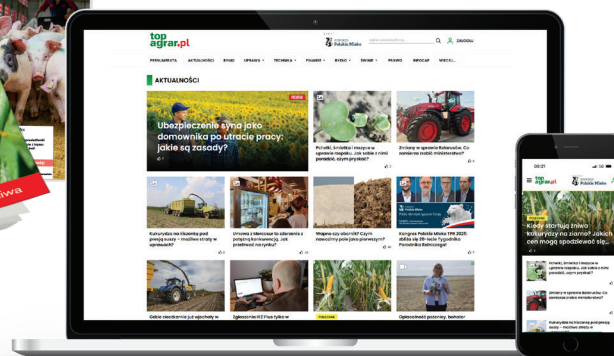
top agrar.pl

Kongres Polskie Mleko

ZALOGUJ

PRENUMERATA AKTUALNOŚCI RYNKI UPRAWY TECHNIKA FINANSE BYDŁO ŚWINIE PRAWO INFOCAP WIĘCEJ

AKTUALNOŚCI

PORADY

Ubezpieczenie syna jako domownika po utracie pracy: jakie są zasady?

Pchełki, śmietki i mszyce w uprawie rzepaku...czy sobie z nimi poradzić, czym pryskać?

Zmiany w sprawie Bakuszuła. Co zamierza zrobić ministerstwo?

Kukurydza na kiszonkę pod presją suszy – możliwe straty w uprawach?

Umowa z Mercosur to zderzenie z potężną konkurencją. Jak przetrwać na rynku?

Wapno czy obornik? Czym nawozimy pole jako pierwszym?

Kongres Polskie Mleko TPR 2025: zbliża się 20-lecie Tygodnika Poradnika Rolniczego!

Gebie sieczkarnie już wjechały w

Zgłoszenie IRZ Plus tylko w

Opłacalność pozostaw, bohater

08:21

top agrar.pl

Kongres Polskie Mleko

PORADNIK

Kiedy startują żniwa kukurydzy na ziarno? Jakich cen mogą spodziewać się...

Pchełki, śmietki i mszyce w uprawie rzepaku...czy sobie z nimi poradzić, czym pryskać?

Zmiany w sprawie Bakuszuła. Co zamierza zrobić ministerstwo?

Kukurydza na kiszonkę pod presją suszy – możliwe straty w uprawach?